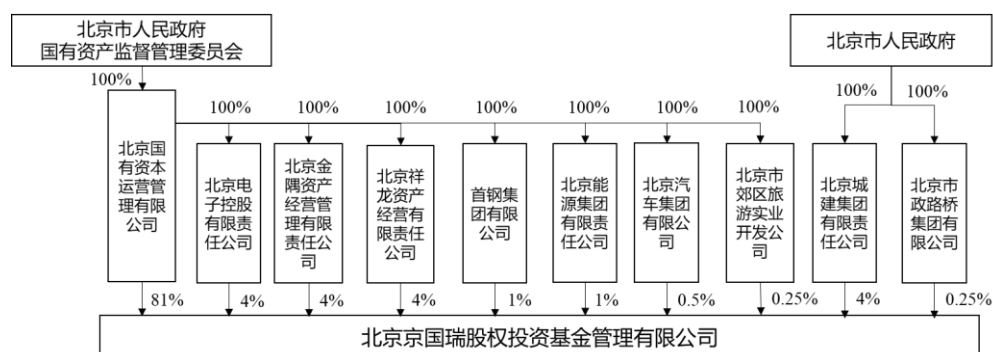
北京市人民政府国有资产监督管理委员会

北京市人民政府

100%

100%

100%

100%

100%

100%

100%

100%

100%

100%

北京国有资本运营管理有限公司

北京电子控股有限责任公司

北京金隅资产经营管理有限责任公司

北京祥龙资产经营有限责任公司

首钢集团有限公司

北京能源集团有限责任公司

北京汽车集团有限公司

北京市郊区旅游实业开发公司

北京城建集团有限责任公司

北京市政路桥集团有限公司

81%

4%

4%

4%

1%

1%

0.5%

0.25%

4%

0.25%

北京京国瑞股权投资基金管理有限公司